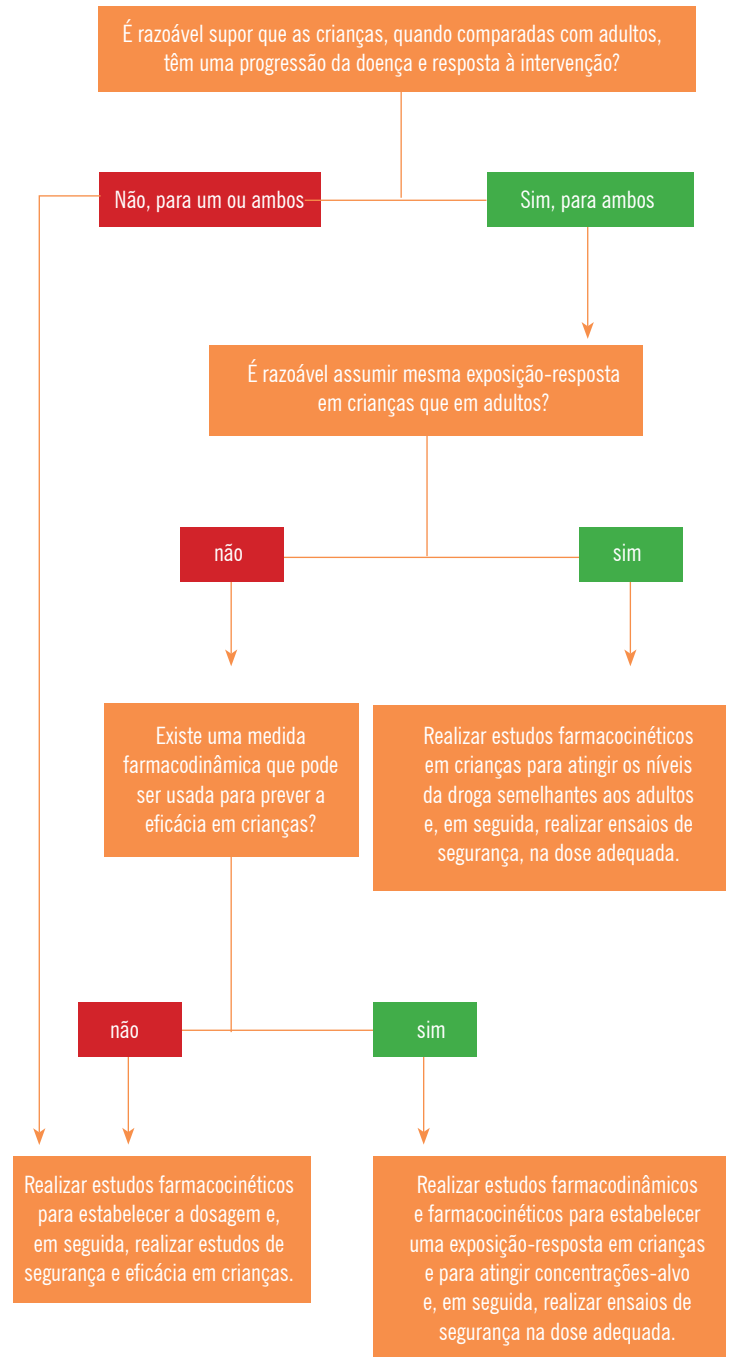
É razoável supor que as crianças, quando comparadas com adultos, têm uma progressão da doença e resposta à intervenção?

Não, para um ou ambos

Sim, para ambos

É razoável assumir mesma exposição-resposta em crianças que em adultos?

não

sim

Existe uma medida farmacodinâmica que pode ser usada para prever a eficácia em crianças?

Realizar estudos farmacocinéticos em crianças para atingir os níveis da droga semelhantes aos adultos e, em seguida, realizar ensaios de segurança, na dose adequada.

não

sim

Realizar estudos farmacocinéticos para estabelecer a dosagem e, em seguida, realizar estudos de segurança e eficácia em crianças.

Realizar estudos farmacodinâmicos e farmacocinéticos para estabelecer uma exposição-resposta em crianças e para atingir concentrações-alvo e, em seguida, realizar ensaios de segurança na dose adequada.